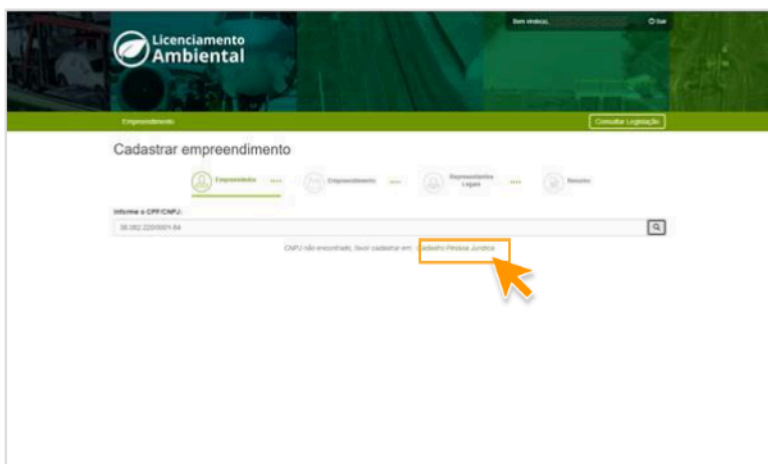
Licenciamento Ambiental

Bem vindo(a), Sair

Empreendimento

Consultar Legislação

Cadastrar empreendimento

Empreendedor ••• Empreendimento ••• Representantes Legais ••• Resumo

Informe o CPF/CNPJ:

38.082.220/0001-84

CNPJ não encontrado, favor cadastrar em: Cadastro Pessoa Jurídica